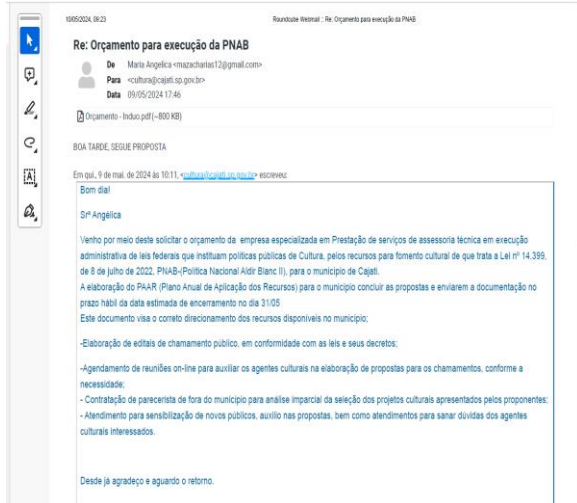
10/05/2024, 08:23

Roundcube Webmail :: Re: Orçamento para execução da PNAB

Re: Orçamento para execução da PNAB

De Maria Angelica <mazacharias12@gmail.com>
Para <cultura@cajati.sp.gov.br>
Data 09/05/2024 17:46

Orçamento - Induo.pdf (~800 KB)

BOA TARDE, SEGUE PROPOSTA

Em qui., 9 de mai. de 2024 às 10:11, <cultura@cajati.sp.gov.br> escreveu:

Bom dia!

Srª Angélica

Venho por meio deste solicitar o orçamento da empresa especializada em Prestação de serviços de assessoria técnica em execução administrativa de leis federais que instituam políticas públicas de Cultura, pelos recursos para fomento cultural de que trata a Lei nº 14.399, de 8 de julho de 2022, PNAB-(Política Nacional Aldir Blanc II), para o município de Cajati.
A elaboração do PAAR (Plano Anual de Aplicação dos Recursos) para o município concluir as propostas e enviarem a documentação no prazo hábil da data estimada de encerramento no dia 31/05
Este documento visa o correto direcionamento dos recursos disponíveis no município;

-Elaboração de editais de chamamento público, em conformidade com as leis e seus decretos;

-Agendamento de reuniões on-line para auxiliar os agentes culturais na elaboração de propostas para os chamamentos, conforme a necessidade;
- Contratação de parecerista de fora do município para análise imparcial da seleção dos projetos culturais apresentados pelos proponentes;
- Atendimento para sensibilização de novos públicos, auxílio nas propostas, bem como atendimentos para sanar dúvidas dos agentes culturais interessados.

Desde já agradeço e aguardo o retorno.